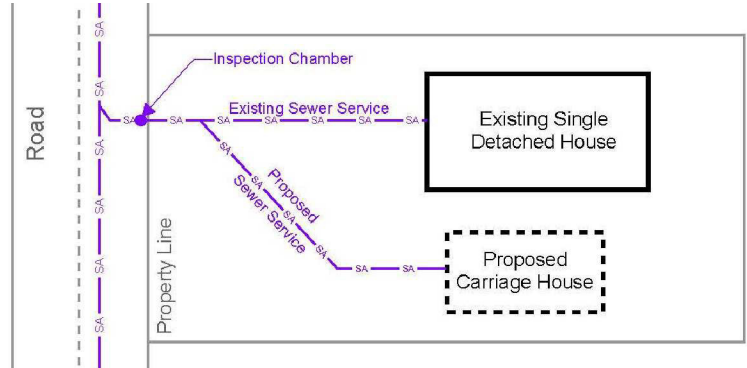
Road

SA
SA
SA
SA
SA
SA

Inspection Chamber

SA SA SA SA SA SA SA
Existing Sewer Service

Existing Single Detached House

SA SA SA SA SA SA SA
Proposed Sewer Service

Proposed Carriage House

Property Line